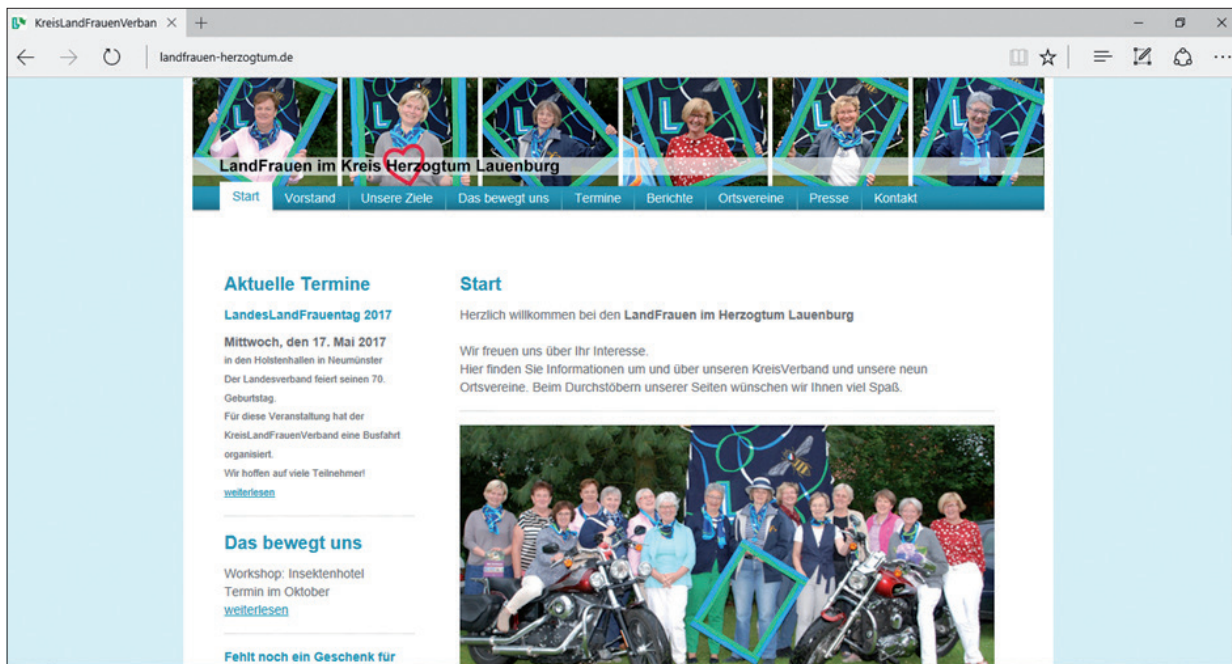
KreisLandFrauenVerban ×

landfrauen-herzogtum.de

LandFrauen im Kreis Herzogtum Lauenburg

Start | Vorstand | Unsere Ziele | Das bewegt uns | Termine | Berichte | Ortsvereine | Presse | Kontakt

Aktuelle Termine

LandesLandFrauentag 2017

Mittwoch, den 17. Mai 2017
in den Holstenhallen in Neumünster
Der Landesverband feiert seinen 70. Geburtstag.
Für diese Veranstaltung hat der KreisLandFrauenVerband eine Busfahrt organisiert.
Wir hoffen auf viele Teilnehmer!
weiterlesen

Das bewegt uns

Workshop: Insektenhotel
Termin im Oktober
weiterlesen

Fehlt noch ein Geschenk für

Start

Herzlich willkommen bei den LandFrauen im Herzogtum Lauenburg

Wir freuen uns über Ihr Interesse.
Hier finden Sie Informationen um und über unseren KreisVerband und unsere neun Ortsvereine. Beim Durchstöbern unserer Seiten wünschen wir Ihnen viel Spaß.